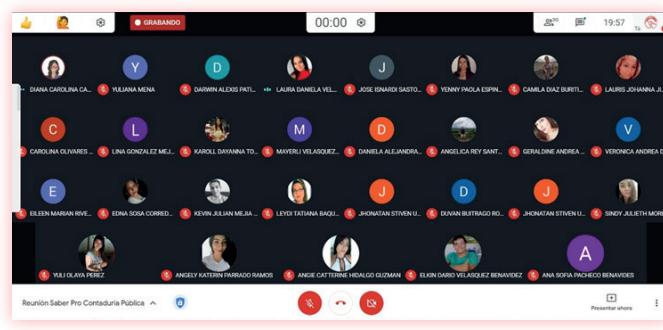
GRABANDO

00:00

30

19:57

Y

D

J

DIANA CAROLINA CA...

YULIANA MENA

DARWIN ALEXIS PATI...

LAURA DANIELA VEL...

JOSE ISNARDI SASTO...

YENNY PAOLA ESPIN...

CAMILA DIAZ BURITI...

LAURIS JOHANNA J...

C

L

M

D

V

CAROLINA OLIVARES ...

LINA GONZALEZ MEJ...

KAROLL DAYANNA TO...

MAYERLI VELASQUEZ...

DANIELA ALEJANDRA...

ANGELICA REY SANT...

GERALDINE ANDREA ...

VERONICA ANDREA D...

E

J

D

J

EILEEN MARIAN RIVE...

EDNA SOSA CORRED...

KEVIN JULIAN MEJIA ...

LEYDI TATIANA BAQU...

JHONATAN STIVEN U...

DUVAN BUITRAGO RO...

JHONATAN STIVEN U...

SINDY JULIETH MORE...

A

YULI OLAYA PEREZ

ANGELY KATERIN PARRADO RAMOS

ANGIE CATTERINE HIDALGO GUZMAN

ELKIN DARIO VELASQUEZ BENAVIDEZ

ANA SOFIA PACHECO BENAVIDES

Reunión Saber Pro Contaduría Pública

Presentar ahora